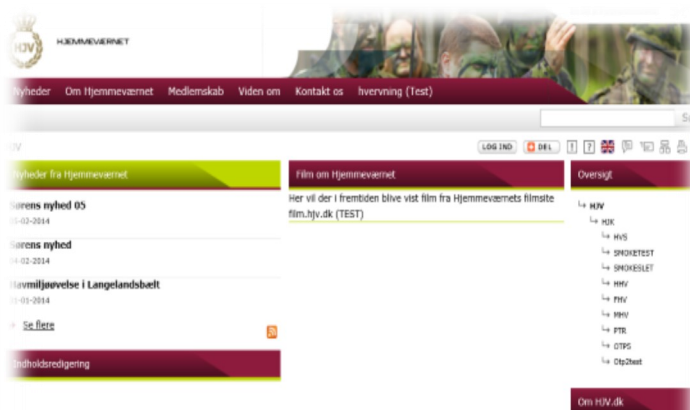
HJV

HJEMMEVÆRNET

Nyheder Om Hjemmeværnet Medlemskab Viden om Kontakt os hvervning (Test)

HJV

LOG IND DEL

Nyheder fra Hjemmeværnet

Sørens nyhed 05
05-02-2014

Sørens nyhed
04-02-2014

Havmiljøøvelse i Langelandsbælt
31-01-2014

Se flere

Indholdsredigering

Film om Hjemmeværnet

Her vil der i fremtiden blive vist film fra Hjemmeværnets filmsite film.hjv.dk (TEST)

Oversigt

HJV
HJK
HVS
SMOKETEST
SMOKESLET
HHV
FHV
MHV
PTR
OTPS
Otp2test

Om HJV.dk